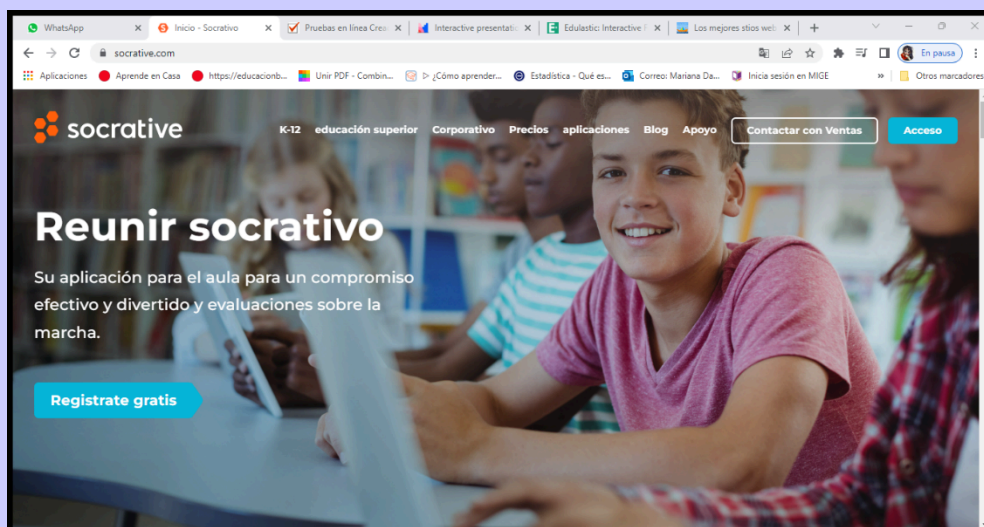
WhatsApp ×
Inicio - Socrativo ×
Pruebas en línea Crea ×
Interactive presentatio ×
Edulastic: Interactive F ×
Los mejores stios web ×
+

socrative.com

En pausa

Aplicaciones
Aprende en Casa
https://educacionb...
Unir PDF - Combin...
▷ ¿Cómo aprender...
Estadística - Qué es...
Correo: Mariana Da...
Inicia sesión en MIGE
»
Otros marcadores

socrative

K-12 educación superior Corporativo Precios aplicaciones Blog Apoyo Contactar con Ventas Acceso

Reunir socrativo

Su aplicación para el aula para un compromiso efectivo y divertido y evaluaciones sobre la marcha.

Registrate gratis